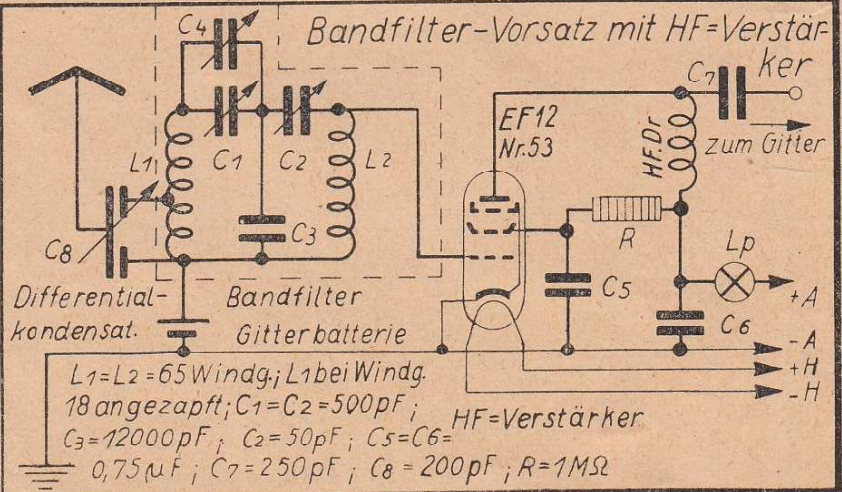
Bandfilter-Vorsatz mit HF=Verstärker

$C_4$
$C_1$
$C_2$
$L_1$
$L_2$
$C_3$
$C_8$
$C_7$
EF12
Nr.53
HF.Dr.
zum Gitter
R
Lp
$C_5$
$C_6$
+A
-A
+H
-H
Differentialkondensat.
Bandfilter
Gitterbatterie

$L_1=L_2=65$ Windg.; $L_1$ bei Windg. 18 angezapft; $C_1=C_2=500pF$; $C_3=12000pF$; $C_2=50pF$; $C_5=C_6=0,75\mu F$; $C_7=250pF$; $C_8=200pF$; $R=1M\Omega$

HF=Verstärker